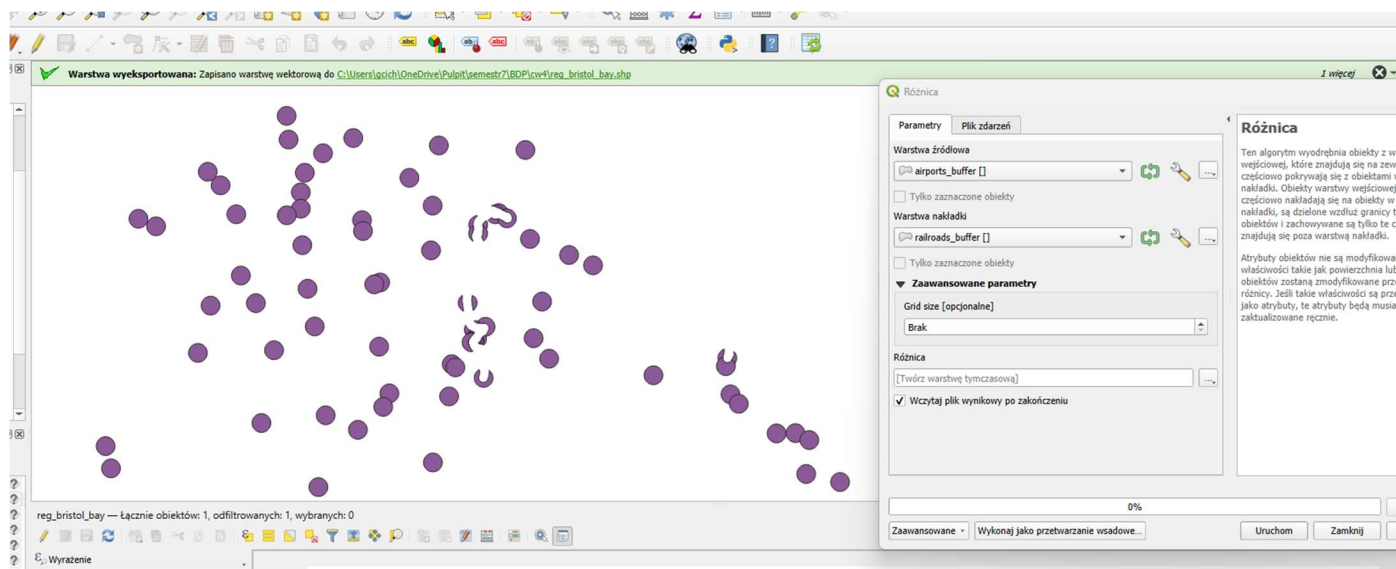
Warstwa wyeksportowana: Zapisano warstwę wektorową do C:\Users\gcich\OneDrive\Pulpit\semestr7\BDP\cw4\reg_bristol_bay.shp

1 więcej

Różnica

Parametry | Plik zdarzeń

Warstwa źródłowa

airports_buffer []

Tylko zaznaczone obiekty

Warstwa nakładki

railroads_buffer []

Tylko zaznaczone obiekty

Zaawansowane parametry

Grid size [opcjonalne]

Brak

Różnica

[Twórz warstwę tymczasową]

Wczytaj plik wynikowy po zakończeniu

0%

Zaawansowane

Wykonaj jako przetwarzanie wsadowe...

Uruchom

Zamknij

Różnica

Ten algorytm wyodrębnia obiekty z w wejściowej, które znajdują się na zew częściowo pokrywają się z obiektami w nakładki. Obiekty warstwy wejściowej częściowo nakładają się na obiekty w nakładki, są dzielone wzdłuż granicy t obiektów i zachowywane są tylko te c znajdują się poza warstwą nakładki.

Atrybuty obiektów nie są modyfikowa właściwości takie jak powierzchnia lub obiektów zostaną zmodyfikowane prze różnicy. Jeśli takie właściwości są prze jako atrybuty, te atrybuty będą musia zaktualizowane ręcznie.

reg_bristol_bay — Łącznie obiektów: 1, odfiltrowanych: 1, wybranych: 0

Wyrażenie